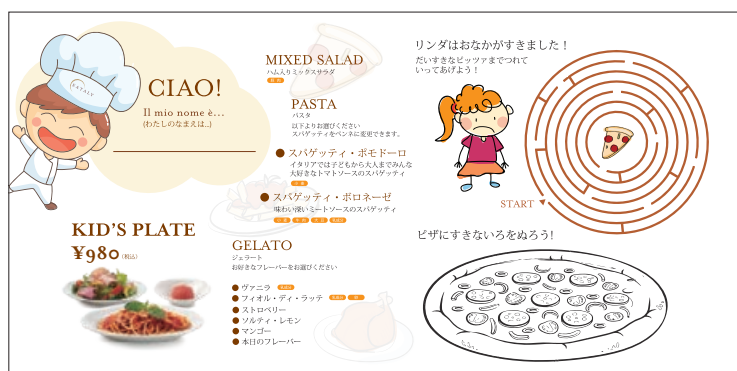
EATALY

CIAO!

Il mio nome è...
(わたしのなまえは..)

KID'S PLATE
¥980 (税込)

MIXED SALAD
ハム入りミックスサラダ

PASTA
パスタ
以下よりお選びください
スパゲッティをペンネに変更できます。

● スパゲッティ・ポモドーロ
イタリアでは子どもから大人までみんな大好きなトマトソースのスパゲッティ

● スパゲッティ・ボロネーゼ
味わい深いミートソースのスパゲッティ

GELATO
ジェラート
お好きなフレーバーをお選びください

● ヴァニラ
● フィオル・ディ・ラッテ
● ストロベリー
● ソルティ・レモン
● マンゴー
● 本日のフレーバー

リンダはおなかがすきました！
だいすきなピッツァまでつれていってあげよう！

START

ピザにすきないろをぬろう!